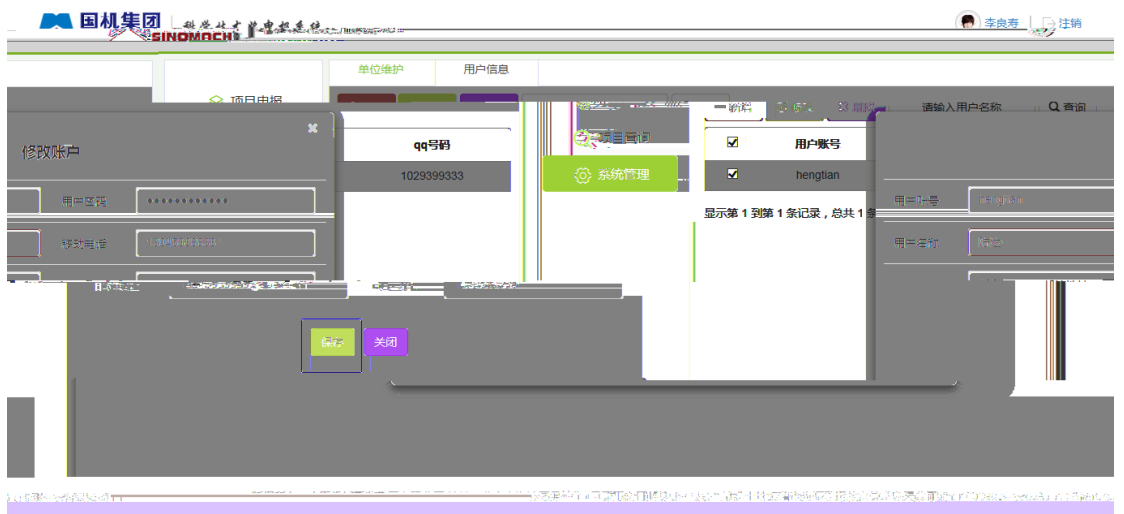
国机集团
SINOMACH
李良寿
注销
单位维护
用户信息
项目申报
修改账户
qq号码
1029399333
项目查询
系统管理
用户账号
hengtian
显示第 1 到第 1 条记录，总共 1
用户密码
移动电话
用户账号
用户名称
请输入用户名称
查询
保存
关闭